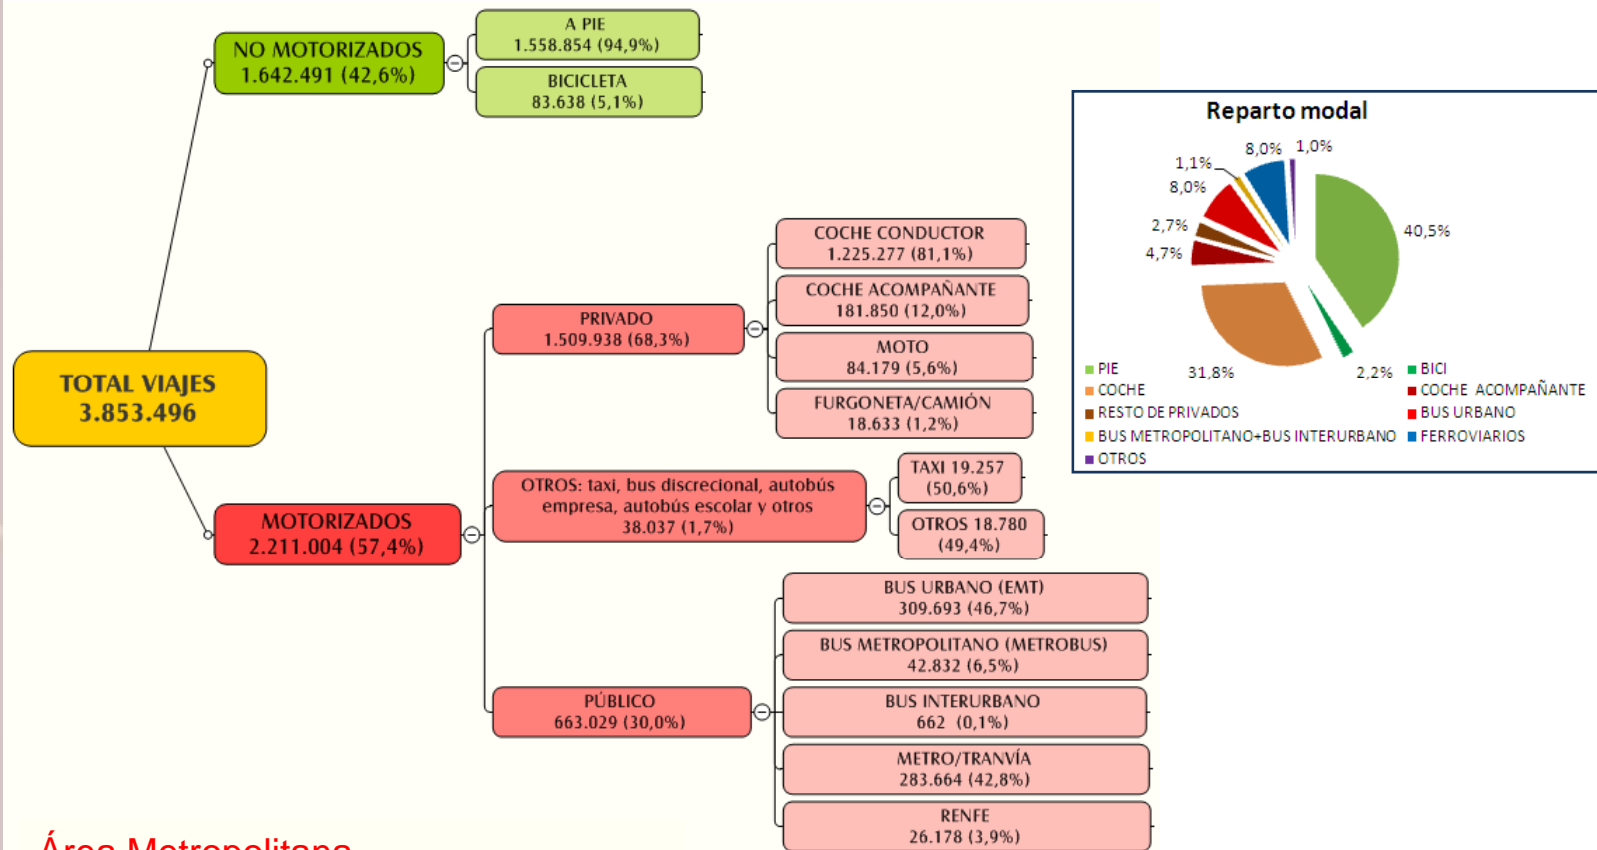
NO MOTORIZADOS
1.642.491 (42,6%)

A PIE
1.558.854 (94,9%)

BICICLETA
83.638 (5,1%)

TOTAL VIAJES
3.853.496

PRIVADO
1.509.938 (68,3%)

COCHE CONDUCTOR
1.225.277 (81,1%)

COCHE ACOMPAÑANTE
181.850 (12,0%)

MOTO
84.179 (5,6%)

FURGONETA/CAMIÓN
18.633 (1,2%)

MOTORIZADOS
2.211.004 (57,4%)

OTROS: taxi, bus discrecional, autobús empresa, autobús escolar y otros
38.037 (1,7%)

TAXI 19.257
(50,6%)

OTROS 18.780
(49,4%)

PÚBLICO
663.029 (30,0%)

BUS URBANO (EMT)
309.693 (46,7%)

BUS METROPOLITANO (METROBUS)
42.832 (6,5%)

BUS INTERURBANO
662 (0,1%)

METRO/TRANVÍA
283.664 (42,8%)

RENFE
26.178 (3,9%)

Reparto modal

8,0% 1,0% 1,1% 8,0% 2,7% 4,7% 40,5% 31,8% 2,2%

PIE
COCHE
RESTO DE PRIVADOS
BUS METROPOLITANO+BUS INTERURBANO
OTROS
BICI
COCHE ACOMPAÑANTE
BUS URBANO
FERROVIARIOS

Área Metropolitana